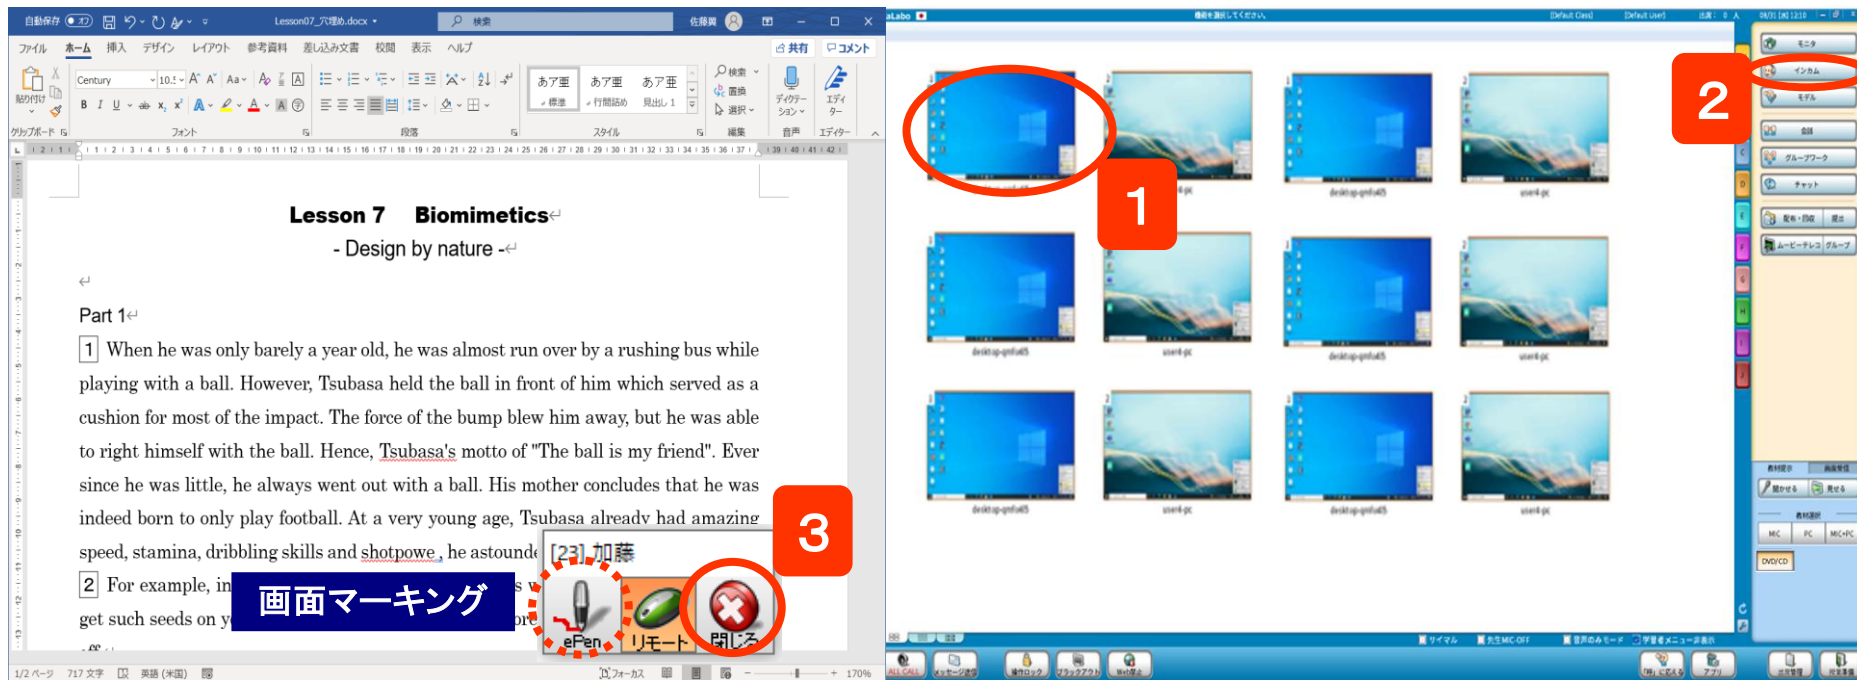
自動保存 オフ Lesson07_穴埋め.docx 検索 佐藤 共有 コメント
ファイル ホーム 挿入 デザイン レイアウト 参考資料 差し込み文書 校閲 表示 ヘルプ
貼り付け Century 10.5 あア亜 標準 あア亜 行間詰め あア亜 見出し 1 検索 置換 選択 ディクテーション エディター
クリップボード フォント 段落 スタイル 編集 音声 エディター

Lesson 7 Biomimetics
- Design by nature -

Part 1

1 When he was only barely a year old, he was almost run over by a rushing bus while playing with a ball. However, Tsubasa held the ball in front of him which served as a cushion for most of the impact. The force of the bump blew him away, but he was able to right himself with the ball. Hence, Tsubasa's motto of "The ball is my friend". Ever since he was little, he always went out with a ball. His mother concludes that he was indeed born to only play football. At a very young age, Tsubasa already had amazing speed, stamina, dribbling skills and shotpowe , he astounde

2 For example, in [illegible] get such seeds on y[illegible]

画面マーキング

[23] 加藤
ePen リモート 閉じる

1/2 ページ 717 文字 英語 (米国) フォーカス 170%

1
2
3

desktop-qmfu45 user4-pc desktop-qmfu45 user4-pc
desktop-qmfu45 user4-pc desktop-qmfu45 user4-pc
desktop-qmfu45 user4-pc desktop-qmfu45 user4-pc

モニタ インカム モデル 会話 グループワーク チャット